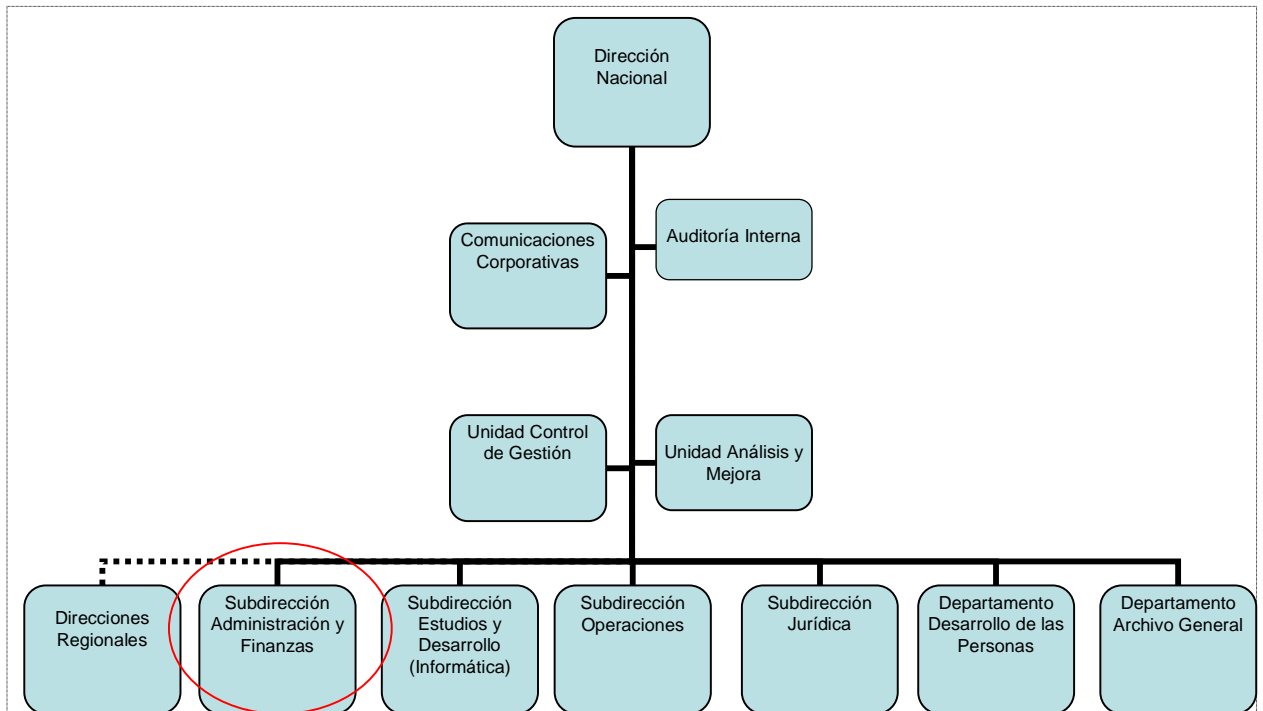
Dirección Nacional

Comunicaciones Corporativas

Auditoría Interna

Unidad Control de Gestión

Unidad Análisis y Mejora

Direcciones Regionales

Subdirección Administración y Finanzas

Subdirección Estudios y Desarrollo (Informática)

Subdirección Operaciones

Subdirección Jurídica

Departamento Desarrollo de las Personas

Departamento Archivo General